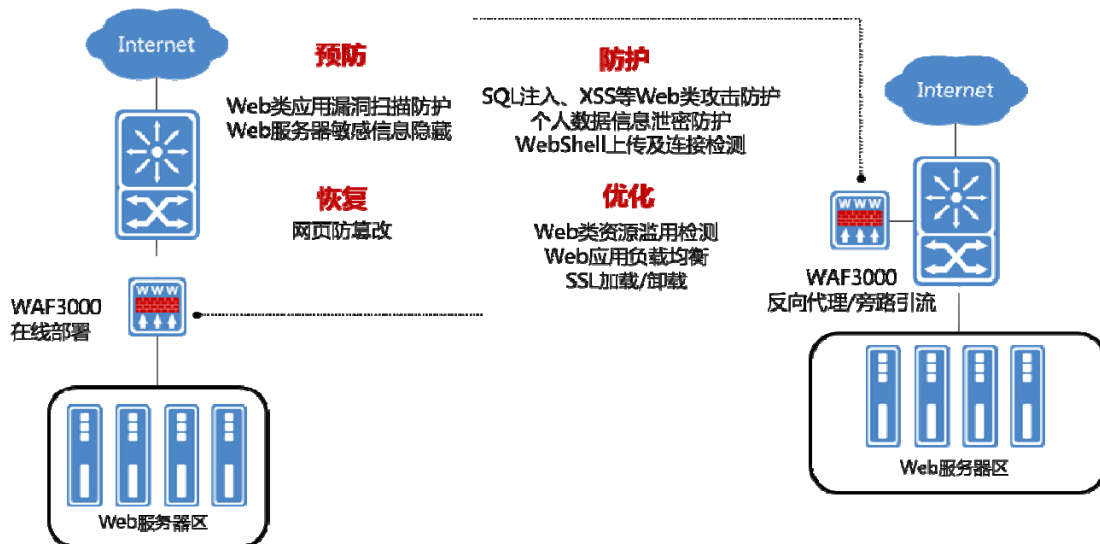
Internet

预防

Web类应用漏洞扫描防护
Web服务器敏感信息隐藏

防护

SQL注入、XSS等Web类攻击防护
个人数据信息泄密防护
WebShell上传及连接检测

Internet

恢复

网页防篡改

优化

Web类资源滥用检测
Web应用负载均衡
SSL加载/卸载

www

WAF3000
在线部署

www

WAF3000
反向代理/旁路引流

Web服务器区

Web服务器区